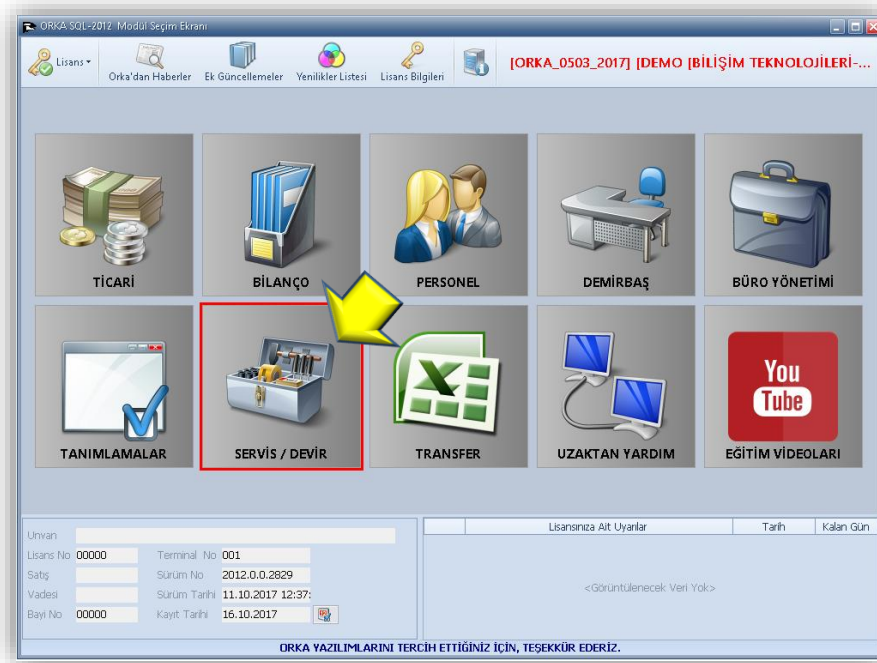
ORKA SQL-2012 Modül Seçim Ekranı

Lisans Orka'dan Haberler Ek Güncellemeler Yenilikler Listesi Lisans Bilgileri [ORKA_0503_2017] [DEMO [BİLİŞİM TEKNOLOJİLERİ-...

TİCARİ
BİLANÇO
PERSONEL
DEMİRBAŞ
BÜRO YÖNETİMİ
TANIMLAMALAR
SERVİS / DEVİR
TRANSFER
UZAKTAN YARDIM
You Tube
EĞİTİM VİDEOLARI

Unvan
Lisans No 00000
Terminal No 001
Satış
Sürüm No 2012.0.0.2829
Vadesi
Sürüm Tarihi 11.10.2017 12:37:
Bayi No 00000
Kayıt Tarihi 16.10.2017

| | Lisansınıza Ait Uyarılar | Tarih | Kalan Gün |
|---|---|---|---|

<Görüntülenecek Veri Yok>

ORKA YAZILIMLARINI TERCİH ETTİĞİNİZ İÇİN, TEŞEKKÜR EDERİZ.